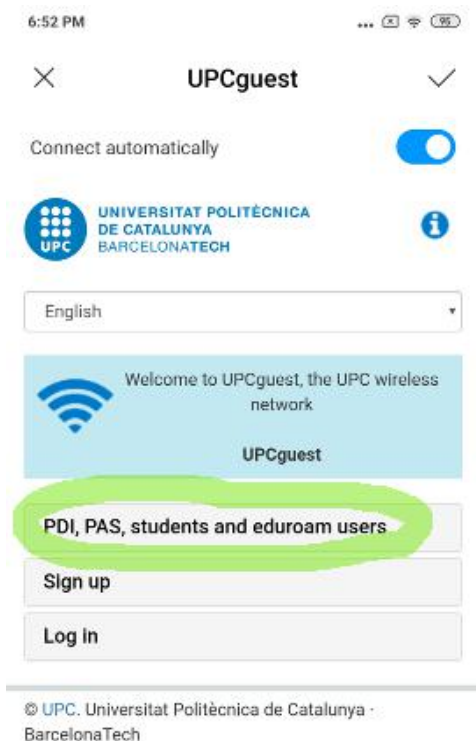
6:52 PM ... 95

UPCguest

Connect automatically

UPC UNIVERSITAT POLITÈCNICA DE CATALUNYA BARCELONATECH

English

Welcome to UPCguest, the UPC wireless network

UPCguest

PDI, PAS, students and eduroam users

Sign up

Log in

© UPC. Universitat Politècnica de Catalunya · BarcelonaTech